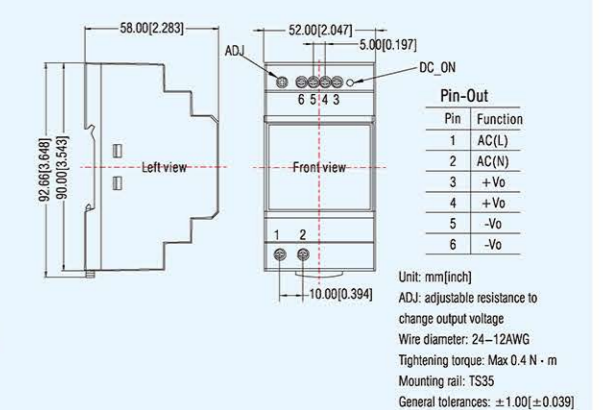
58.00[2.283]

52.00[2.047]

5.00[0.197]

ADJ

DC_ON

6 5 4 3

92.66[3.648]

90.00[3.543]

Left view

Front view

1 2

10.00[0.394]

Pin-Out

| Pin | Function |
|---|---|
| 1 | AC(L) |
| 2 | AC(N) |
| 3 | +Vo |
| 4 | +Vo |
| 5 | -Vo |
| 6 | -Vo |

Unit: mm[inch]

ADJ: adjustable resistance to change output voltage

Wire diameter: 24–12AWG

Tightening torque: Max 0.4 N · m

Mounting rail: TS35

General tolerances: $\pm1.00[\pm0.039]$